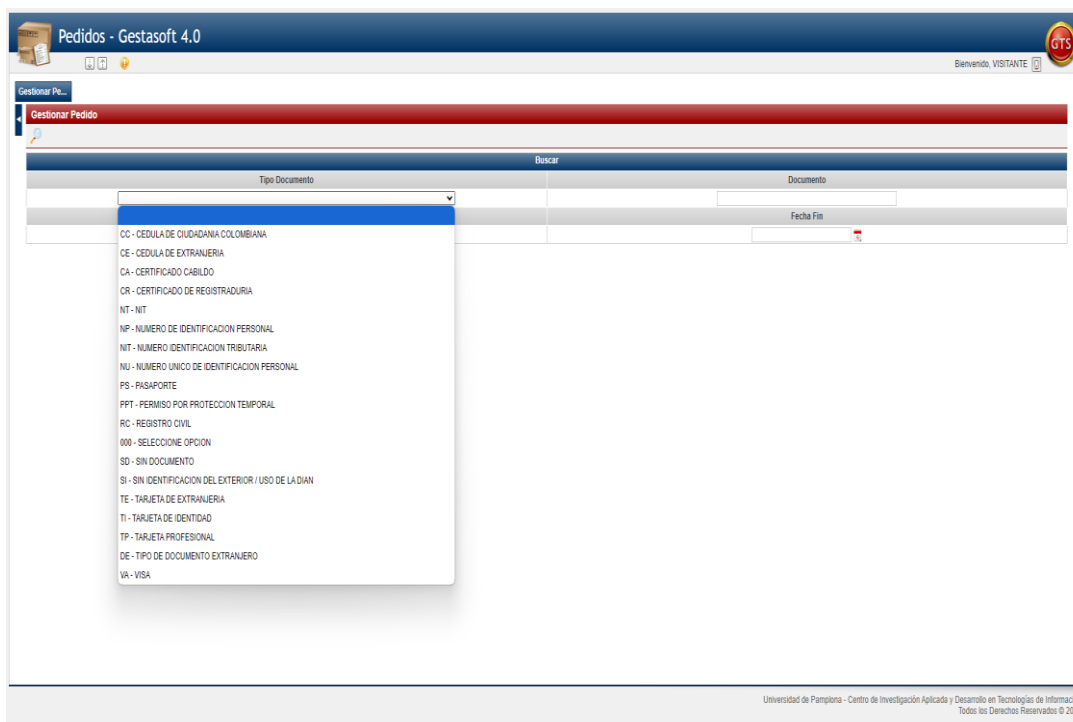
Pedidos - Gestasoft 4.0

GTS

Bienvenido, VISITANTE

Gestionar Pe...

Gestionar Pedido

Buscar

| Tipo Documento | Documento |
|---|---|
| | |
| | Fecha Fin |
| | |

CC - CEDULA DE CIUDADANIA COLOMBIANA
CE - CEDULA DE EXTRANJERIA
CA - CERTIFICADO CABILDO
CR - CERTIFICADO DE REGISTRADURIA
NT - NIT
NP - NUMERO DE IDENTIFICACION PERSONAL
NIT - NUMERO IDENTIFICACION TRIBUTARIA
NU - NUMERO UNICO DE IDENTIFICACION PERSONAL
PS - PASAPORTE
PPT - PERMISO POR PROTECCION TEMPORAL
RC - REGISTRO CIVIL
000 - SELECCIONE OPCION
SD - SIN DOCUMENTO
SI - SIN IDENTIFICACION DEL EXTERIOR / USO DE LA DIAN
TE - TARJETA DE EXTRANJERIA
TI - TARJETA DE IDENTIDAD
TP - TARJETA PROFESIONAL
DE - TIPO DE DOCUMENTO EXTRANJERO
VA - VISA

Universidad de Pamplona - Centro de Investigación Aplicada y Desarrollo en Tecnologías de Informac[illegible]
Todos los Derechos Reservados © 2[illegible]